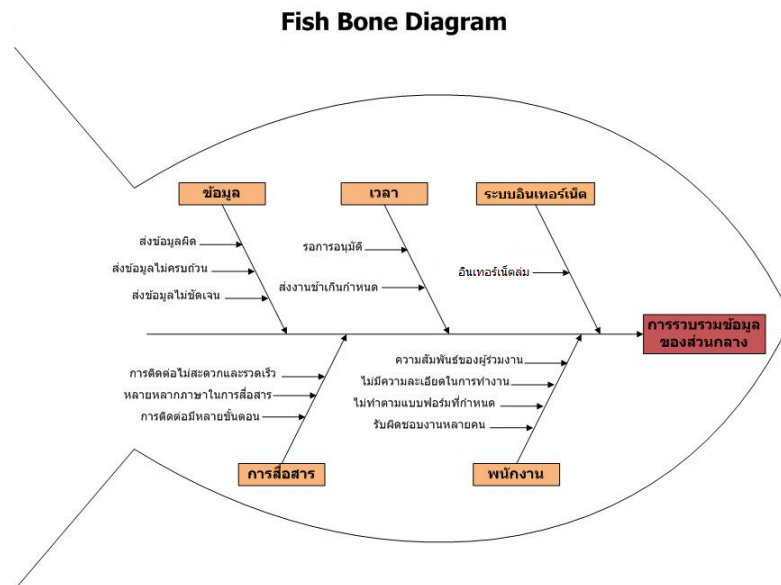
Fish Bone Diagram

ข้อมูล

ส่งข้อมูลผิด

ส่งข้อมูลไม่ครบถ้วน

ส่งข้อมูลไม่ชัดเจน

เวลา

รอการอนุมัติ

ส่งงานช้าเกินกำหนด

ระบบอินเทอร์เน็ต

อินเทอร์เน็ตล่ม

การรวบรวมข้อมูลของส่วนกลาง

การติดต่อไม่สะดวกและรวดเร็ว

หลายหลากภาษาในการสื่อสาร

การติดต่อมีหลายขั้นตอน

การสื่อสาร

ความสัมพันธ์ของผู้ร่วมงาน

ไม่มีความละเอียดในการทำงาน

ไม่ทำตามแบบฟอร์มที่กำหนด

รับผิดชอบงานหลายคน

พนักงาน